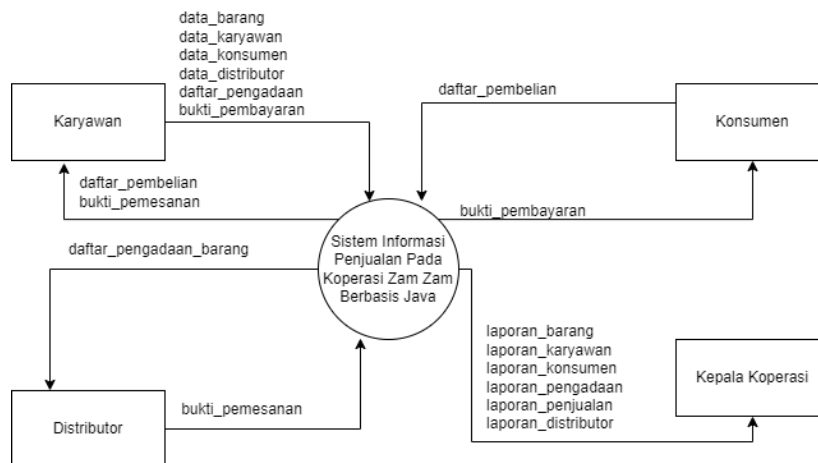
data_barang
data_karyawan
data_konsumen
data_distributor
daftar_pengadaan
bukti_pembayaran

Karyawan

daftar_pembelian

Konsumen

daftar_pembelian
bukti_pemesanan

bukti_pembayaran

daftar_pengadaan_barang

Sistem Informasi Penjualan Pada Koperasi Zam Zam Berbasis Java

laporan_barang
laporan_karyawan
laporan_konsumen
laporan_pengadaan
laporan_penjualan
laporan_distributor

Kepala Koperasi

bukti_pemesanan

Distributor